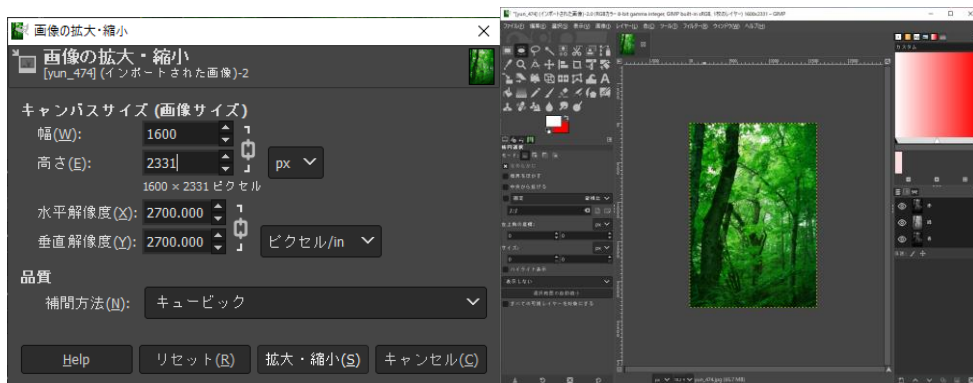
画像の拡大・縮小

画像の拡大・縮小
[yun_474] (インポートされた画像)-2

キャンバスサイズ (画像サイズ)
幅(W): 1600
高さ(E): 2331
px
1600 × 2331 ピクセル
水平解像度(X): 2700.000
垂直解像度(Y): 2700.000
ピクセル/in

品質
補間方法(N): キュービック

Help
リセット(R)
拡大・縮小(S)
キャンセル(C)

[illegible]
ファイル(F) 編集(E) 選択(S) 表示(V) 画像(I) レイヤー(L) 色(C) ツール(T) フィルター(R) ウィンドウ(W) ヘルプ(H)
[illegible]